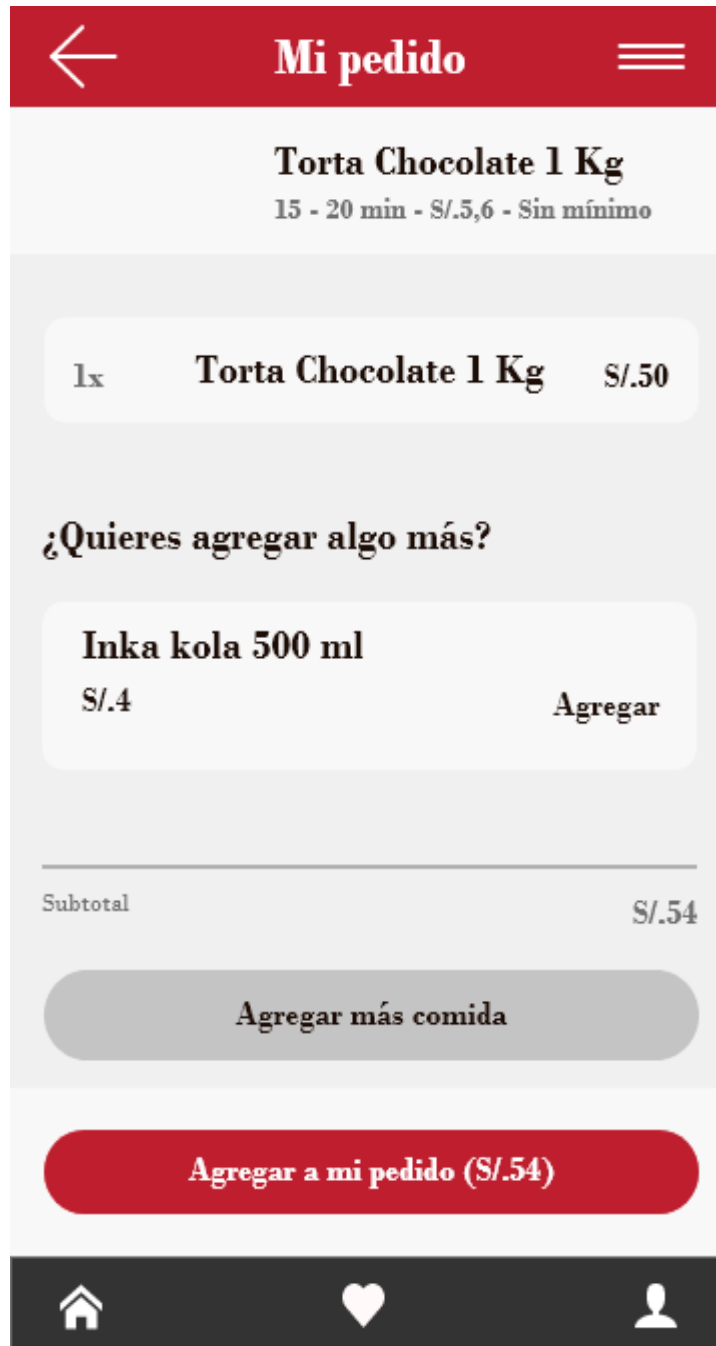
Mi pedido

Torta Chocolate 1 Kg
15 - 20 min - S/.5,6 - Sin mínimo

1x Torta Chocolate 1 Kg S/.50

¿Quieres agregar algo más?

Inka kola 500 ml
S/.4
Agregar

Subtotal S/.54

Agregar más comida

Agregar a mi pedido (S/.54)